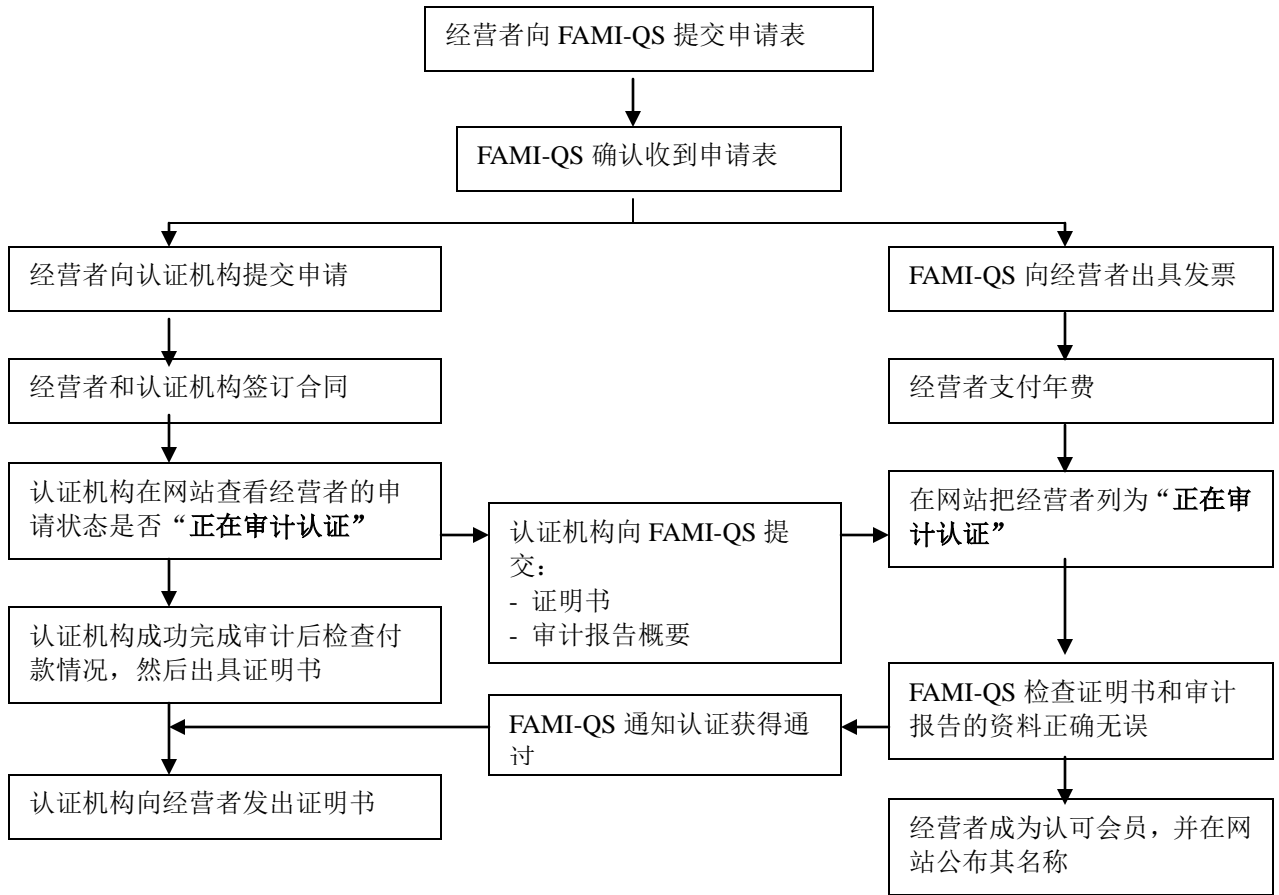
经营者向 FAMI-QS 提交申请表

FAMI-QS 确认收到申请表

经营者向认证机构提交申请

经营者和认证机构签订合同

认证机构在网站查看经营者的申请状态是否“正在审计认证”

认证机构成功完成审计后检查付款情况，然后出具证明书

认证机构向经营者发出证明书

认证机构向 FAMI-QS 提交：
- 证明书
- 审计报告概要

FAMI-QS 通知认证获得通过

FAMI-QS 向经营者出具发票

经营者支付年费

在网站把经营者列为“正在审计认证”

FAMI-QS 检查证明书和审计报告的资料正确无误

经营者成为认可会员，并在网站公布其名称